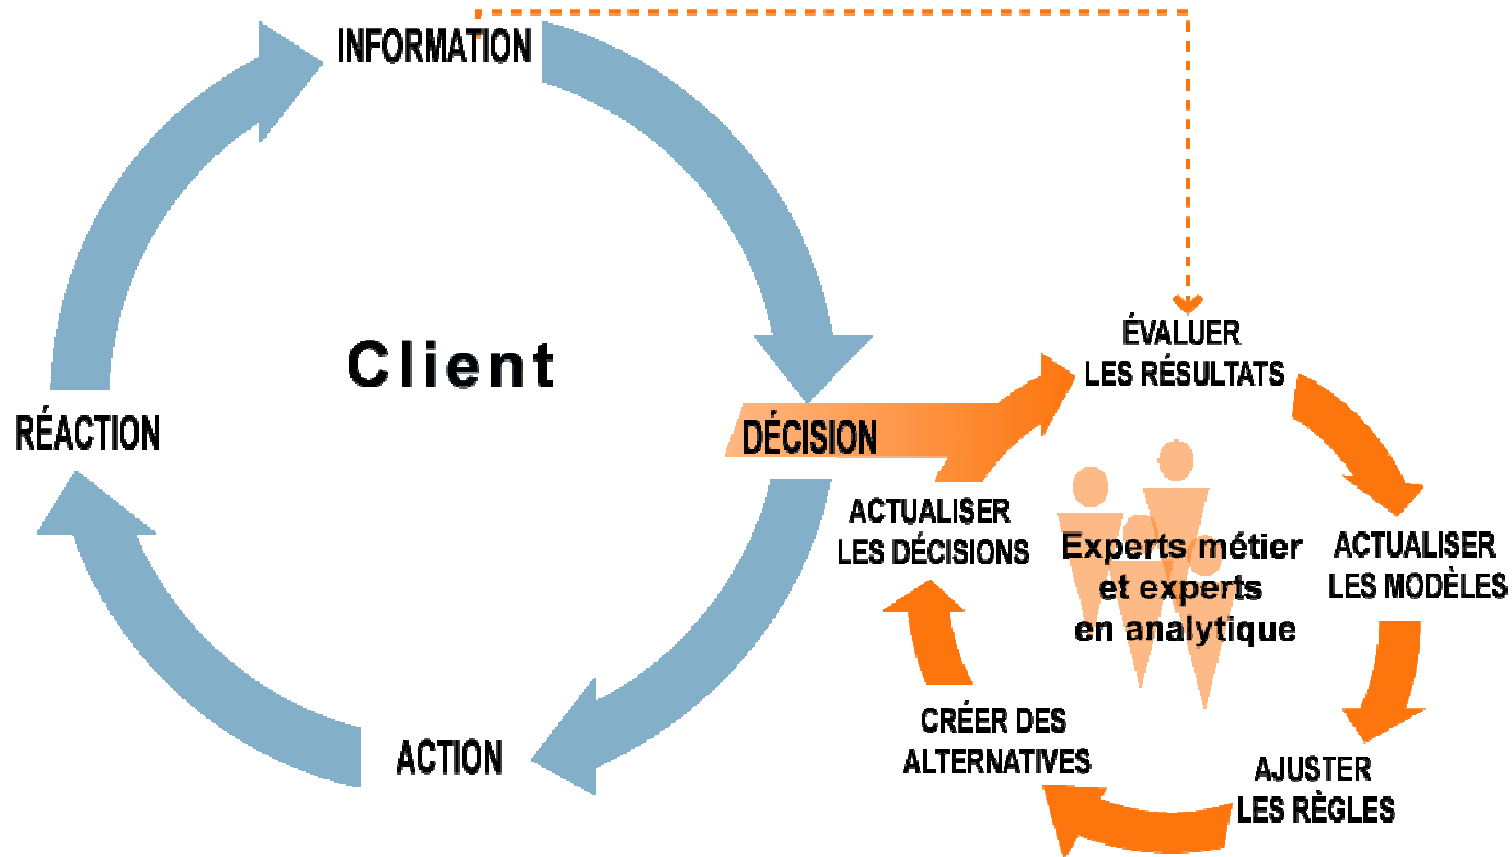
INFORMATION

Client

RÉACTION

DÉCISION

ACTION

ÉVALUER LES RÉSULTATS

ACTUALISER LES DÉCISIONS

Experts métier et experts en analytique

ACTUALISER LES MODÈLES

CRÉER DES ALTERNATIVES

AJUSTER LES RÈGLES